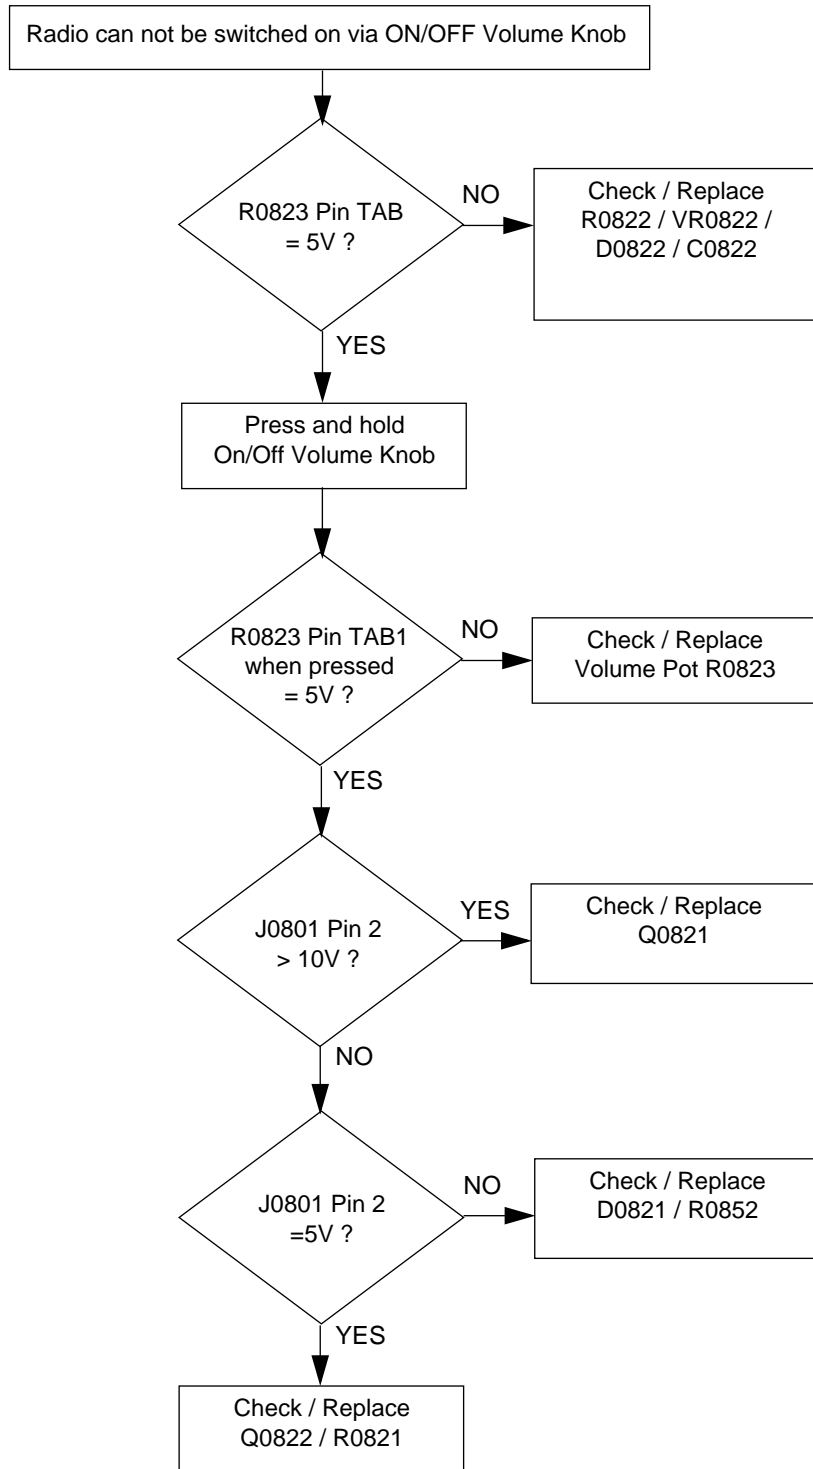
Radio can not be switched on via ON/OFF Volume Knob

R0823 Pin TAB = 5V ?

NO

Check / Replace R0822 / VR0822 / D0822 / C0822

YES

Press and hold On/Off Volume Knob

R0823 Pin TAB1 when pressed = 5V ?

NO

Check / Replace Volume Pot R0823

YES

J0801 Pin 2 > 10V ?

YES

Check / Replace Q0821

NO

J0801 Pin 2 =5V ?

NO

Check / Replace D0821 / R0852

YES

Check / Replace Q0822 / R0821